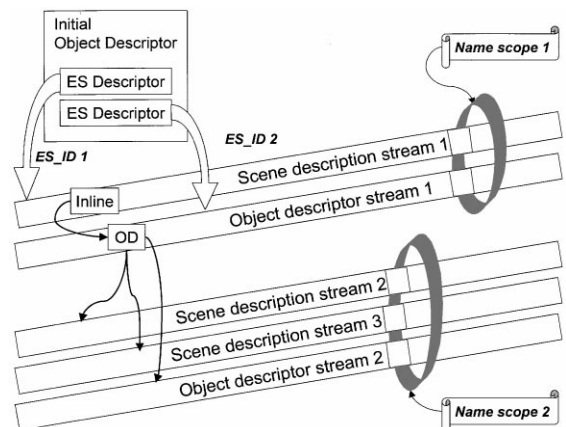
Initial Object Descriptor

ES Descriptor

ES Descriptor

Name scope 1

ES_ID 2

ES_ID 1

Scene description stream 1

Inline

Object descriptor stream 1

OD

Scene description stream 2

Scene description stream 3

Object descriptor stream 2

Name scope 2